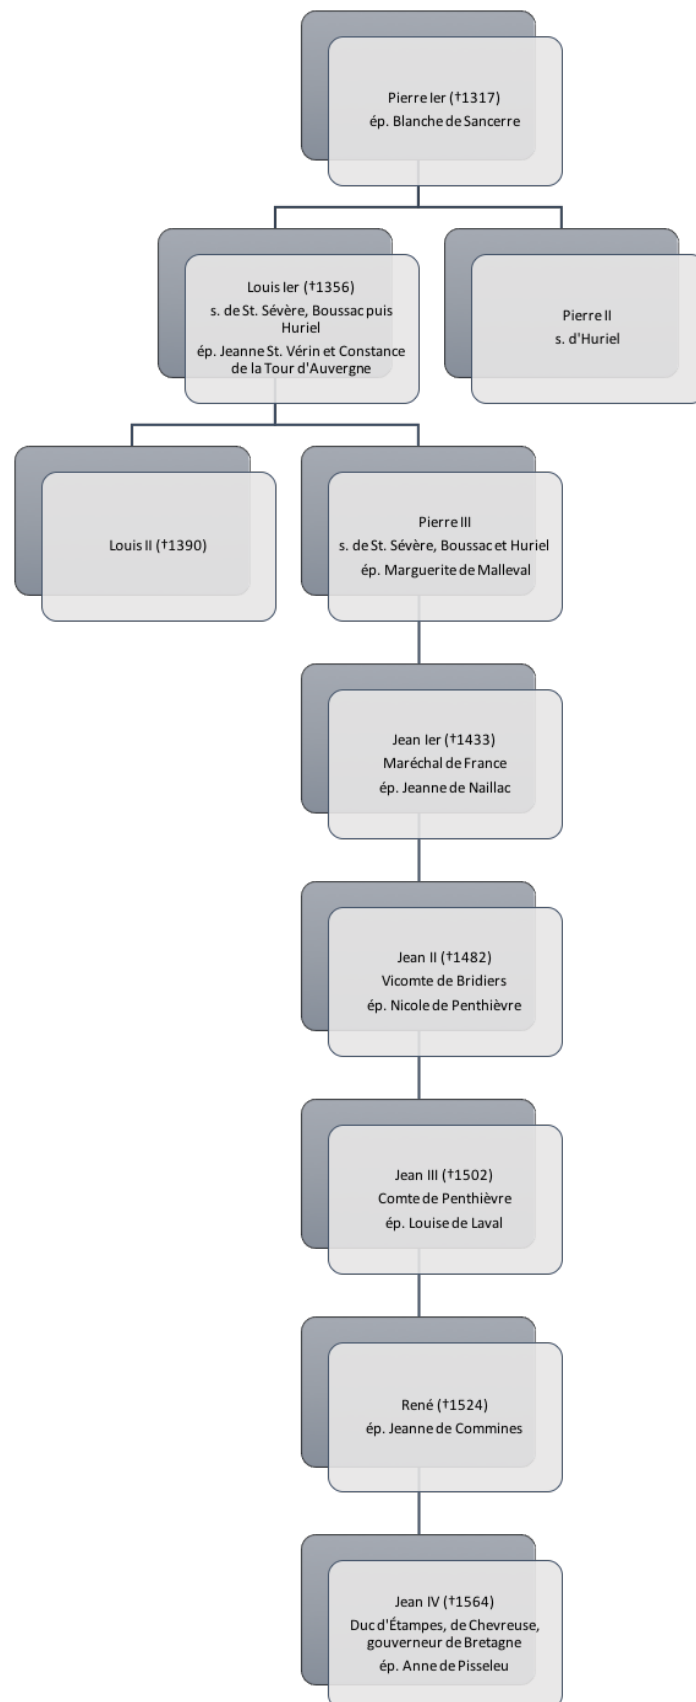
Pierre Ier (†1317)
ép. Blanche de Sancerre

Louis Ier (†1356)
s. de St. Sévère, Boussac puis Huriel
ép. Jeanne St. Vérin et Constance de la Tour d'Auvergne

Pierre II
s. d'Huriel

Louis II (†1390)

Pierre III
s. de St. Sévère, Boussac et Huriel
ép. Marguerite de Malleval

Jean Ier (†1433)
Maréchal de France
ép. Jeanne de Naillac

Jean II (†1482)
Vicomte de Bridiers
ép. Nicole de Penthièvre

Jean III (†1502)
Comte de Penthièvre
ép. Louise de Laval

René (†1524)
ép. Jeanne de Commines

Jean IV (†1564)
Duc d'Étampes, de Chevreuse, gouverneur de Bretagne
ép. Anne de Pisseleu